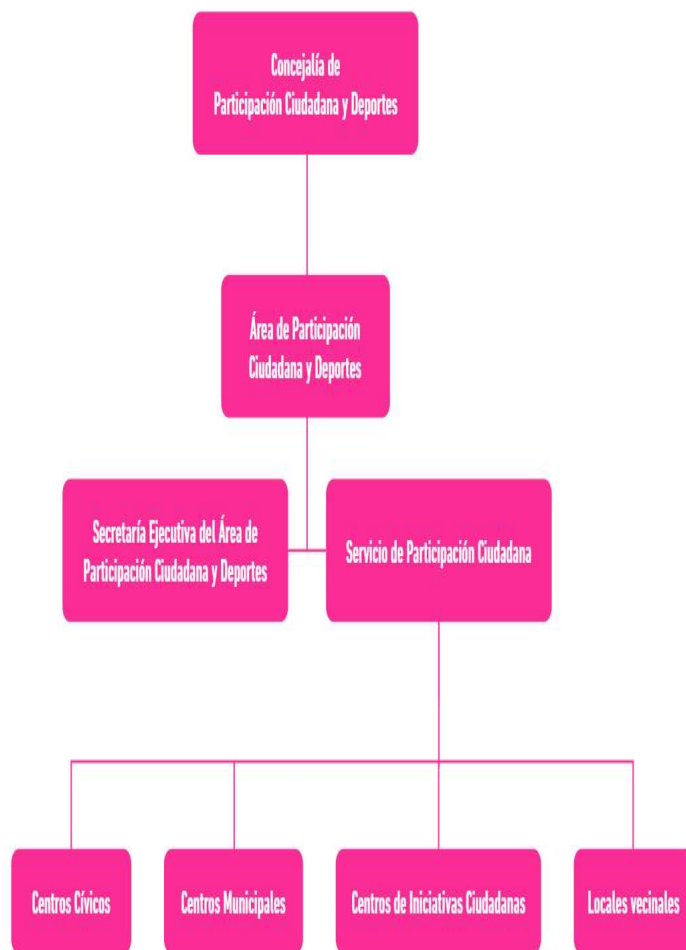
Concejalía de Participación Ciudadana y Deportes

Área de Participación Ciudadana y Deportes

Secretaría Ejecutiva del Área de Participación Ciudadana y Deportes

Servicio de Participación Ciudadana

Centros Cívicos

Centros Municipales

Centros de Iniciativas Ciudadanas

Locales vecinales